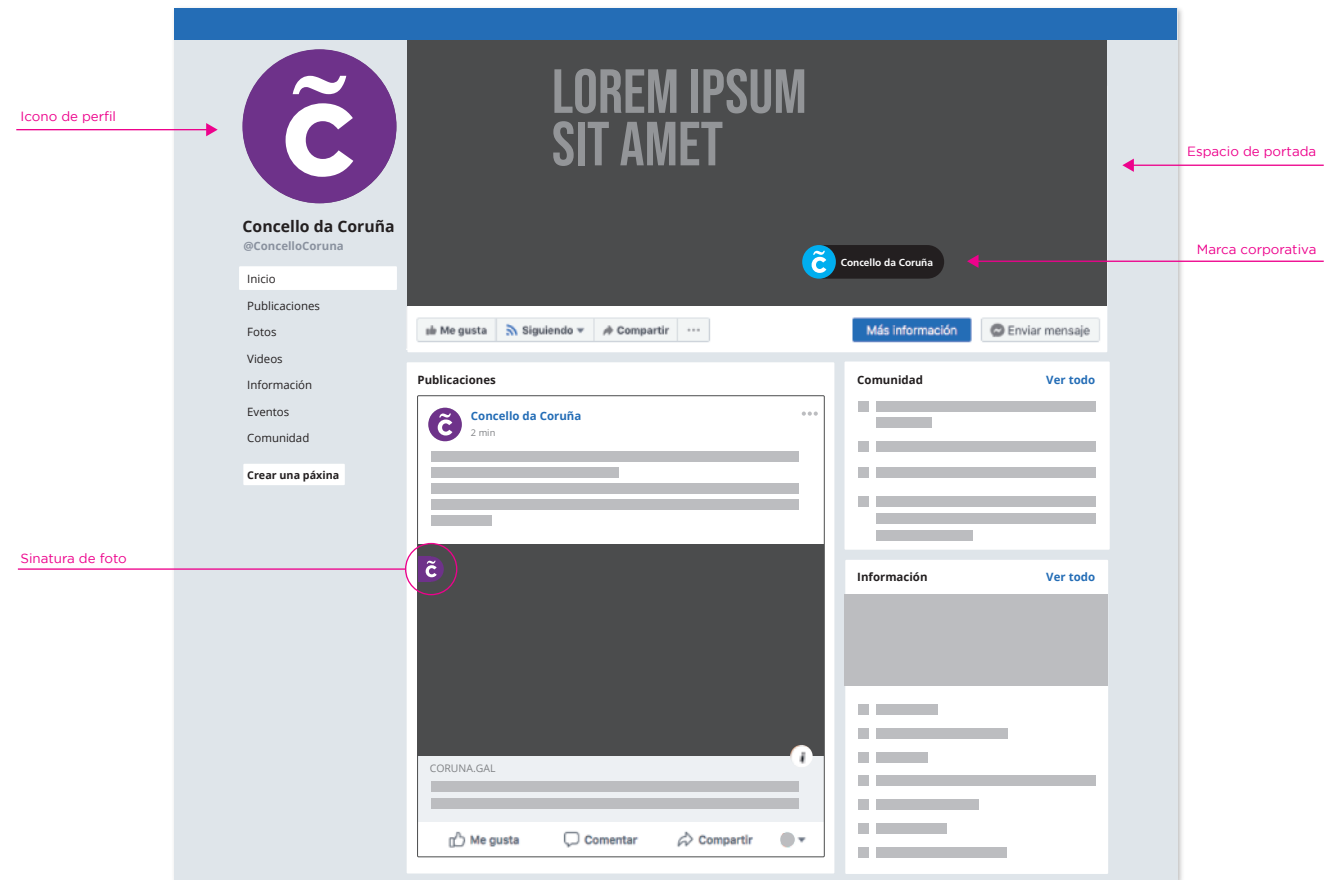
Icono de perfil

Concello da Coruña
@ConcelloCoruna

Inicio
Publicacións
Fotos
Videos
Información
Eventos
Comunidad

Crear una páxina

LOREM IPSUM
SIT AMET

Espacio de portada

Concello da Coruña

Marca corporativa

Me gusta
Siguiendo
Compartir
···
Más información
Enviar mensaje

Publicaciones

Concello da Coruña
2 min

Sinatura de foto

CORUNA.GAL

Me gusta
Comentar
Compartir

Comunidad
Ver todo

Información
Ver todo